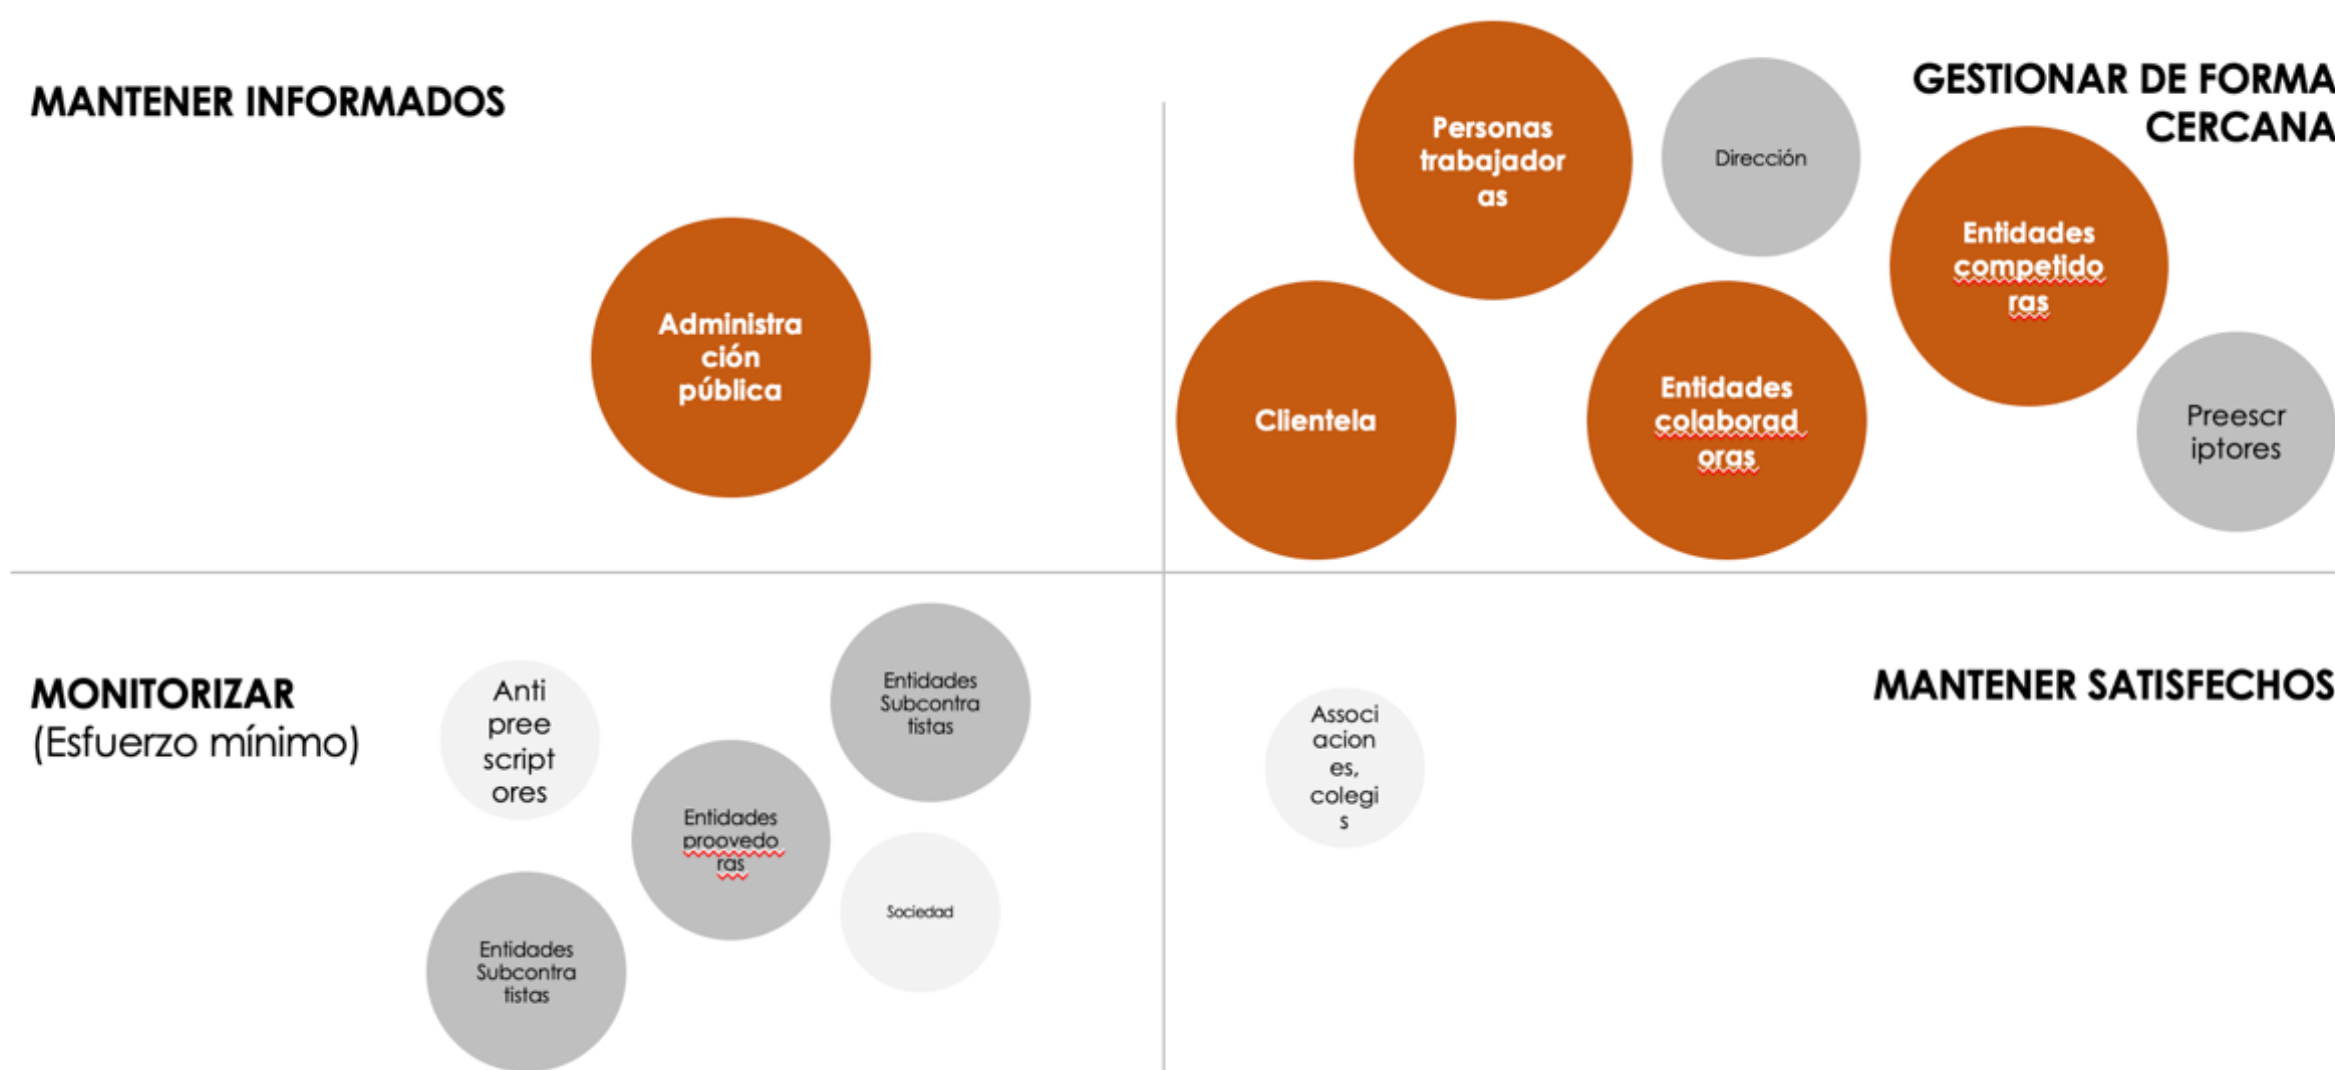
MANTENER INFORMADOS

Administración pública

GESTIONAR DE FORMA CERCANA

Personas trabajadoras

Dirección

Entidades competidoras

Clientela

Entidades colaboradoras

Preescriptores

MONITORIZAR
(Esfuerzo mínimo)

Anti preescriptores

Entidades Subcontratistas

Entidades proovedoras

Sociedad

Entidades Subcontratistas

MANTENER SATISFECHOS

Associaciones, colegis